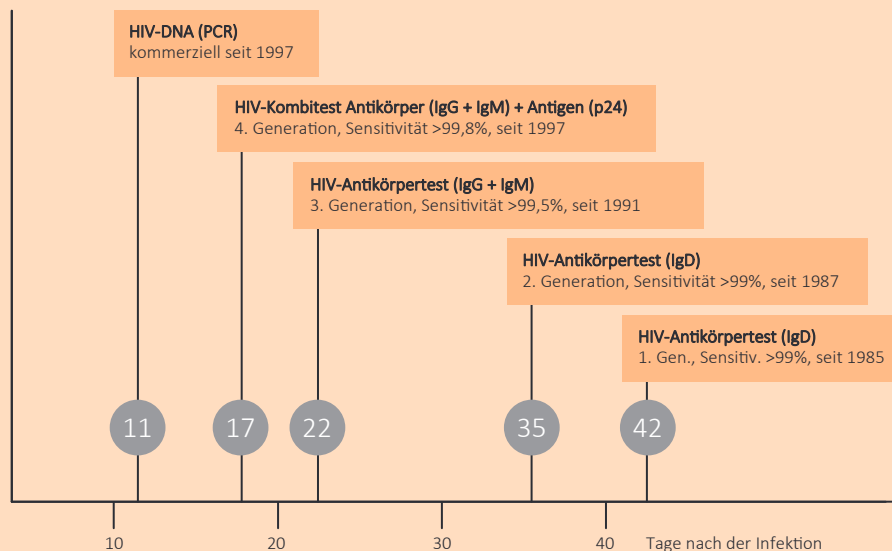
HIV-DNA (PCR)
kommerziell seit 1997

HIV-Kombitest Antikörper (IgG + IgM) + Antigen (p24)
4. Generation, Sensitivität >99,8%, seit 1997

HIV-Antikörpertest (IgG + IgM)
3. Generation, Sensitivität >99,5%, seit 1991

HIV-Antikörpertest (IgD)
2. Generation, Sensitivität >99%, seit 1987

HIV-Antikörpertest (IgD)
1. Gen., Sensitiv. >99%, seit 1985

11

17

22

35

42

10

20

30

40

Tage nach der Infektion